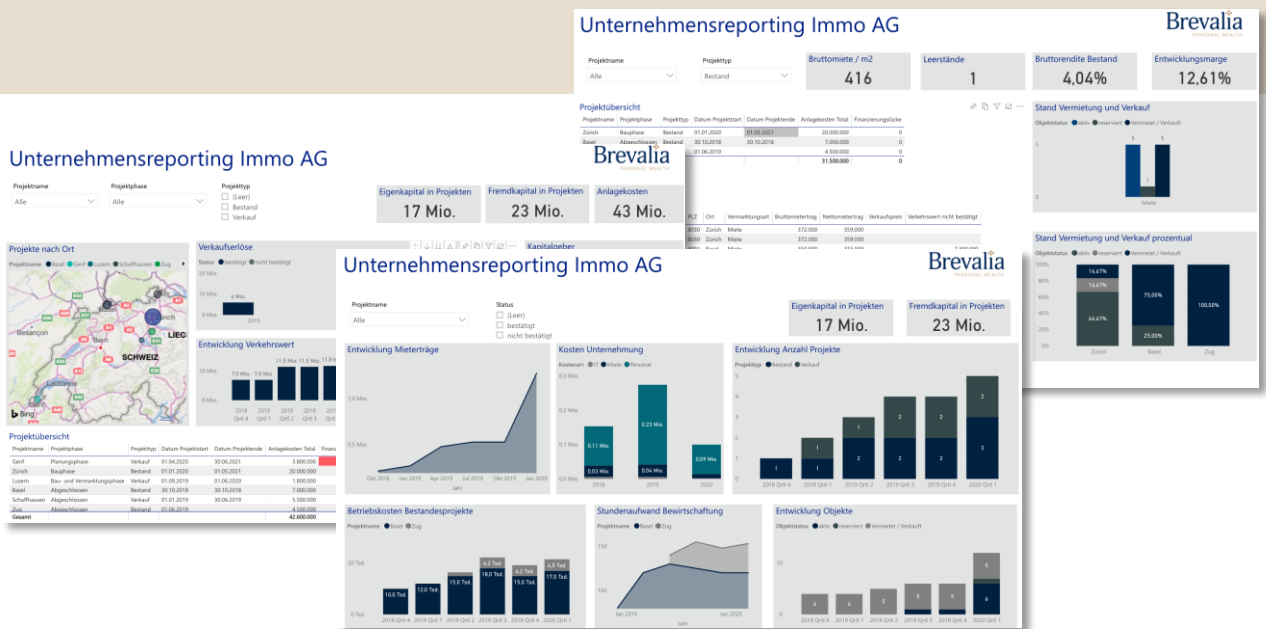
Unternehmensreporting Immo AG

Brevalia
PERSONAL WEALTH

Projektname
Alle

Projekttyp
Bestand

Bruttomiete / m2
416

Leerstände
1

Bruttorendite Bestand
4,04%

Entwicklungsmarge
12,61%

Projektübersicht

| Projektname | Projektphase | Projekttyp | Datum Projektstart | Datum Projektende | Anlagekosten Total | Finanzierungslücke |
|---|---|---|---|---|---|---|
| Zürich | Bauphase | Bestand | 01.01.2020 | 01.05.2021 | 20.000.000 | 0 |
| Basel | Abgeschlossen | Bestand | 30.10.2018 | 30.10.2018 | 7.000.000 | 0 |
| | | | 01.06.2019 | | 4.500.000 | 0 |
| | | | | | 31.500.000 | 0 |

Stand Vermietung und Verkauf
Objektstatus ● aktiv ● reserviert ● Vermietet / Verkauft
5
0
Miete

Stand Vermietung und Verkauf prozentual
Objektstatus ● aktiv ● reserviert ● Vermietet / Verkauft
100%
80%
60%
40%
20%
0%
16,67%
16,67%
66,67%
75,00%
25,00%
100,00%
Zürich
Basel
Zug

| PLZ | Ort | Vermarktungsart | Bruttomietertrag | Nettomietertrag | Verkaufspreis | Verkehrswert nicht bestätigt |
|---|---|---|---|---|---|---|
| 8030 | Zürich | Miete | 372.000 | 359.000 | | |
| 8030 | Zürich | Miete | 372.000 | 359.000 | | |

Unternehmensreporting Immo AG

Brevalia
PERSONAL WEALTH

Projektname
Alle

Projektphase
Alle

Projekttyp
(Leer)
Bestand
Verkauf

Eigenkapital in Projekten
17 Mio.

Fremdkapital in Projekten
23 Mio.

Anlagekosten
43 Mio.

Projekte nach Ort
Projektname ● Basel ● Genf ● Luzern ● Schaffhausen ● Zug
Zürich
Besançon
Bern
SCHWEIZ
LIEC
Lausanne
Bing

Verkaufserlöse
Status ● bestätigt ● nicht bestätigt
20 Mio.
10 Mio.
0 Mio.
6 Mio.
2019

Entwicklung Verkehrswert
7.0 Mio.
7.0 Mio.
11.5 Mio.
11.5 Mio.
11.8
2018 Qrtl 4
2019 Qrtl 1
2019
2019
2019

Kapitalgeber

Projektübersicht

| Projektname | Projektphase | Projekttyp | Datum Projektstart | Datum Projektende | Anlagekosten Total | Finanz |
|---|---|---|---|---|---|---|
| Genf | Planungsphase | Verkauf | 01.04.2020 | 30.06.2021 | 3.800.000 | |
| Zürich | Bauphase | Bestand | 01.01.2020 | 01.05.2021 | 20.000.000 | |
| Luzern | Bau- und Vermarktungsphase | Verkauf | 01.09.2019 | 01.06.2020 | 1.800.000 | |
| Basel | Abgeschlossen | Bestand | 30.10.2018 | 30.10.2018 | 7.000.000 | |
| Schaffhausen | Abgeschlossen | Verkauf | 01.03.2019 | 30.06.2019 | 5.500.000 | |
| Zug | Abgeschlossen | Bestand | 01.06.2019 | | 4.500.000 | |
| Gesamt | | | | | 42.600.000 | |

Unternehmensreporting Immo AG

Brevalia
PERSONAL WEALTH

Projektname
Alle

Status
(Leer)
bestätigt
nicht bestätigt

Eigenkapital in Projekten
17 Mio.

Fremdkapital in Projekten
23 Mio.

Entwicklung Mieterträge
1,0 Mio.
0,5 Mio.
Okt 2018
Jan 2019
Apr 2019
Jul 2019
Okt 2019
Jan 2020
Jahr

Kosten Unternehmung
Kostenart ● IT ● Miete ● Personal
0,3 Mio.
0,2 Mio.
0,1 Mio.
0,0 Mio.
0,11 Mio.
0,03 Mio.
0,23 Mio.
0,04 Mio.
0,09 Mio.
2018
2019
2020

Entwicklung Anzahl Projekte
Projekttyp ● Bestand ● Verkauf
1
1
1
1
2
2
2
2
2
2
2
3
2018 Qrtl 4
2019 Qrtl 1
2019 Qrtl 2
2019 Qrtl 3
2019 Qrtl 4
2020 Qrtl 1

Betriebskosten Bestandesprojekte
Projektname ● Basel ● Zug
20 Tsd.
0 Tsd.
10,0 Tsd.
12,0 Tsd.
15,0 Tsd.
4,2 Tsd.
18,0 Tsd.
4,2 Tsd.
15,0 Tsd.
4,5 Tsd.
17,0 Tsd.
2018 Qrtl 4
2019 Qrtl 1
2019 Qrtl 2
2019 Qrtl 3
2019 Qrtl 4
2020 Qrtl 1

Stundenaufwand Bewirtschaftung
Projektname ● Basel ● Zug
150
100
50
Jan 2019
Jan 2020
Jahr

Entwicklung Objekte
Objektstatus ● aktiv ● reserviert ● Vermietet / Verkauft
4
4
4
4
4
5
6
2018 Qrtl 4
2019 Qrtl 1
2019 Qrtl 2
2019 Qrtl 3
2019 Qrtl 4
2020 Qrtl 1